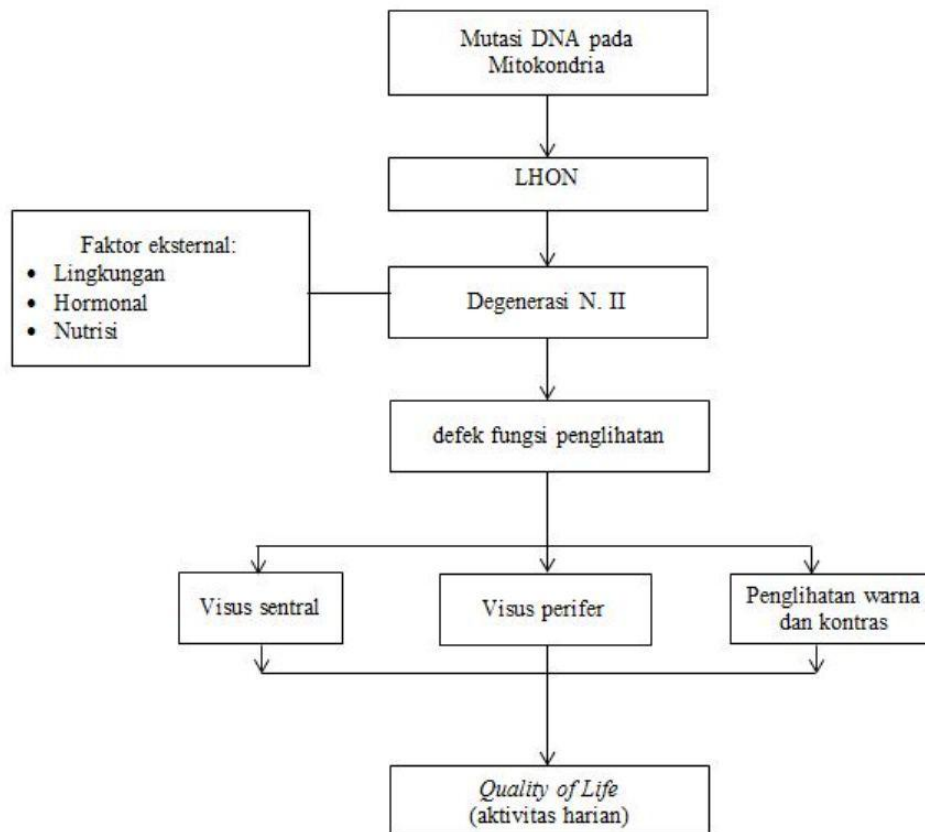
Mutasi DNA pada Mitokondria

LHON

Faktor eksternal:
- Lingkungan
- Hormonal
- Nutrisi

Degenerasi N. II

defek fungsi penglihatan

Visus sentral

Visus perifer

Penglihatan warna dan kontras

*Quality of Life*
(aktivitas harian)